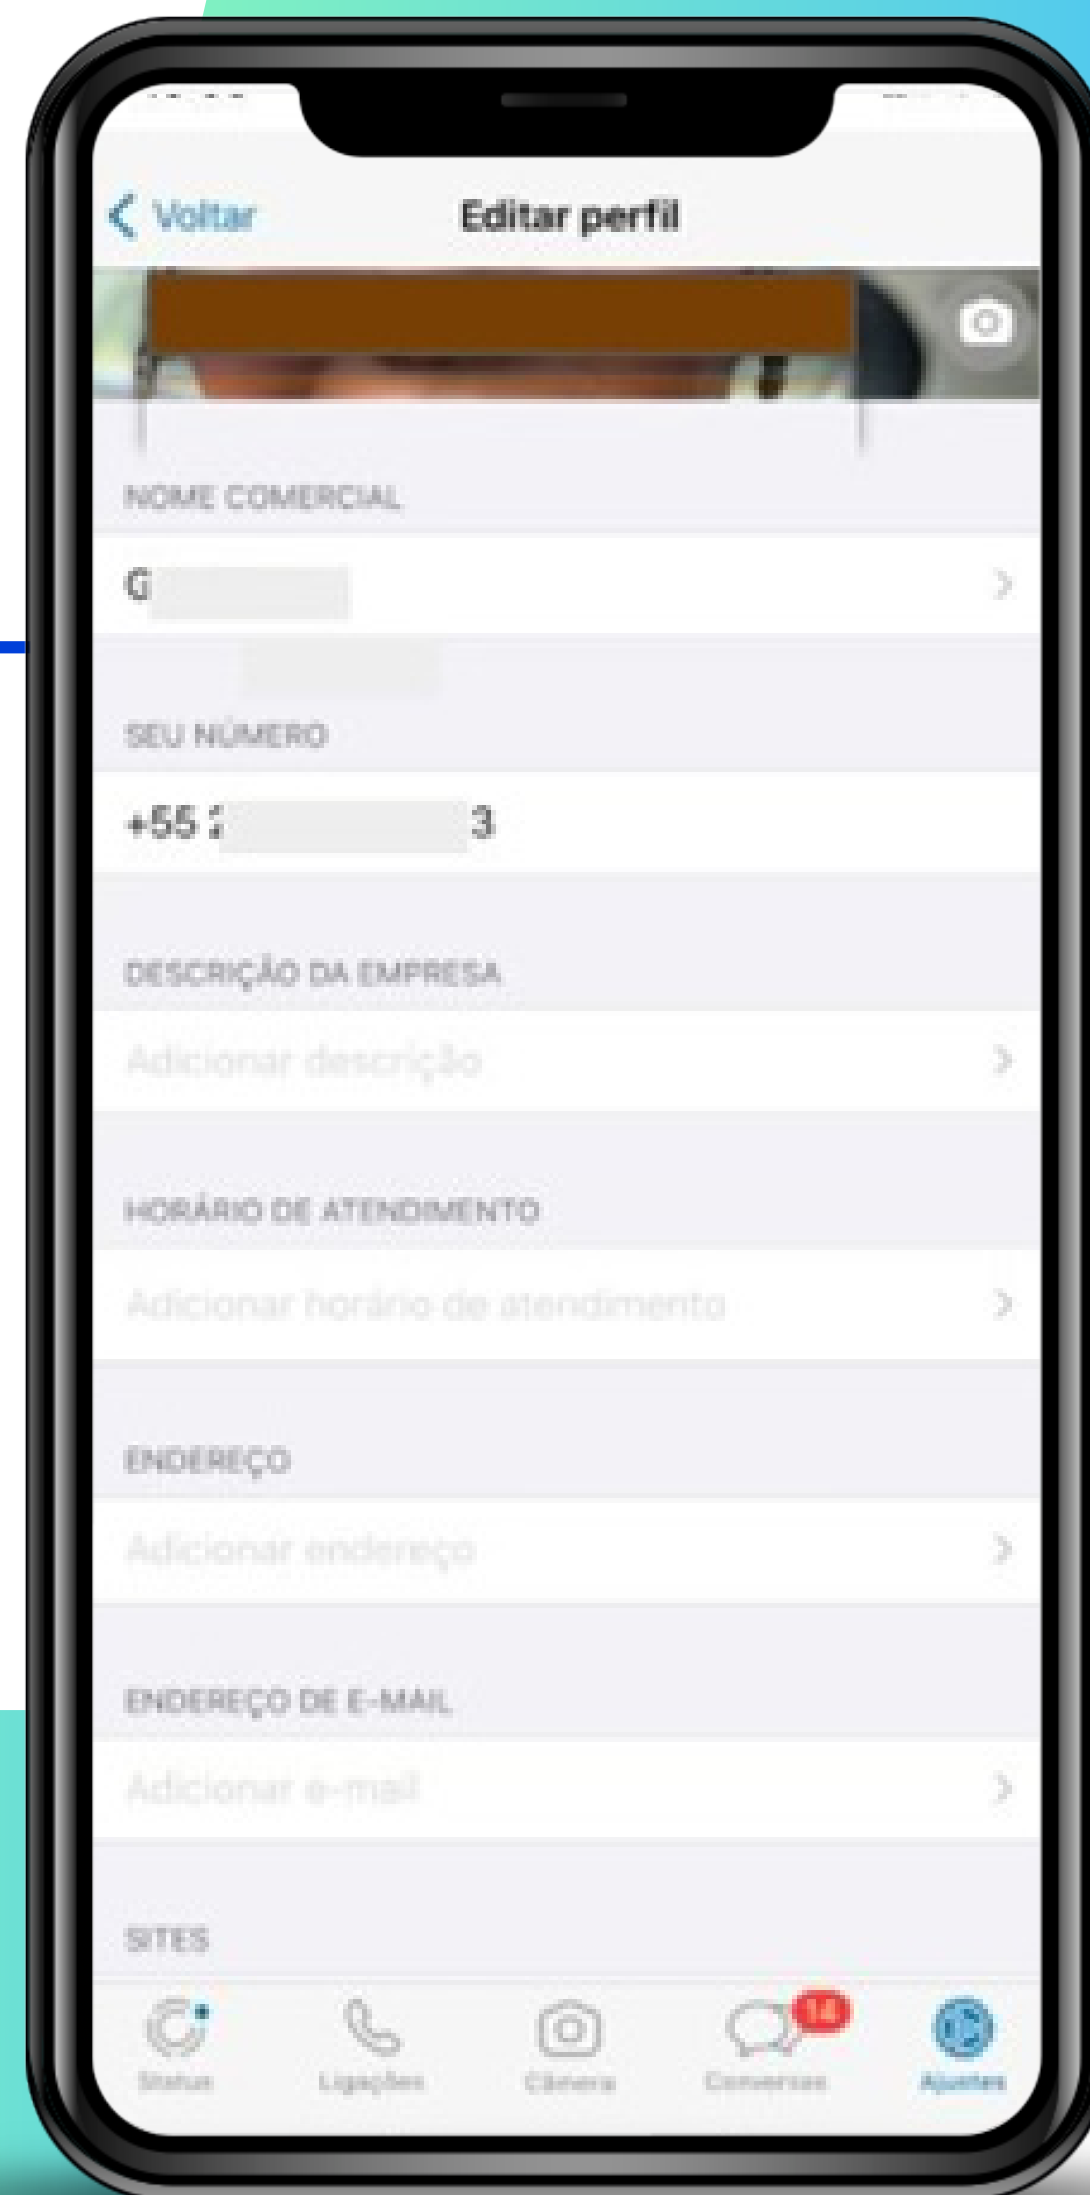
< Voltar

Editar perfil

NOME COMERCIAL

G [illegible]

SEU NÚMERO

+55 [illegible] 3

DESCRIÇÃO DA EMPRESA

Adicionar descrição

HORÁRIO DE ATENDIMENTO

Adicionar horário de atendimento

ENDEREÇO

Adicionar endereço

ENDEREÇO DE E-MAIL

Adicionar e-mail

SITES

Status

Ligações

Câmera

14

Conversas

Ajustes